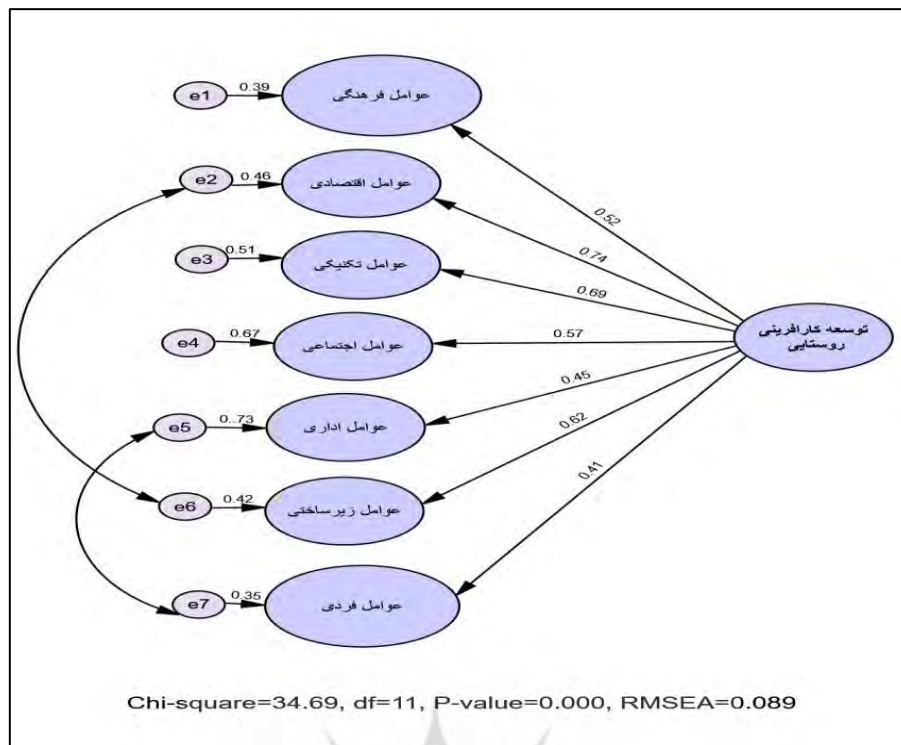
e1 0.39 عوامل فرهنگی

e2 0.46 عوامل اقتصادی

e3 0.51 عوامل تکنیکی

e4 0.67 عوامل اجتماعی

e5 0..73 عوامل اداری

e6 0.42 عوامل زیرساختی

e7 0.35 عوامل فردی

0.52
0.74
0.69
0.57
0.45
0.62
0.41

توسعه کارافرینی روستایی

Chi-square=34.69, df=11, P-value=0.000, RMSEA=0.089